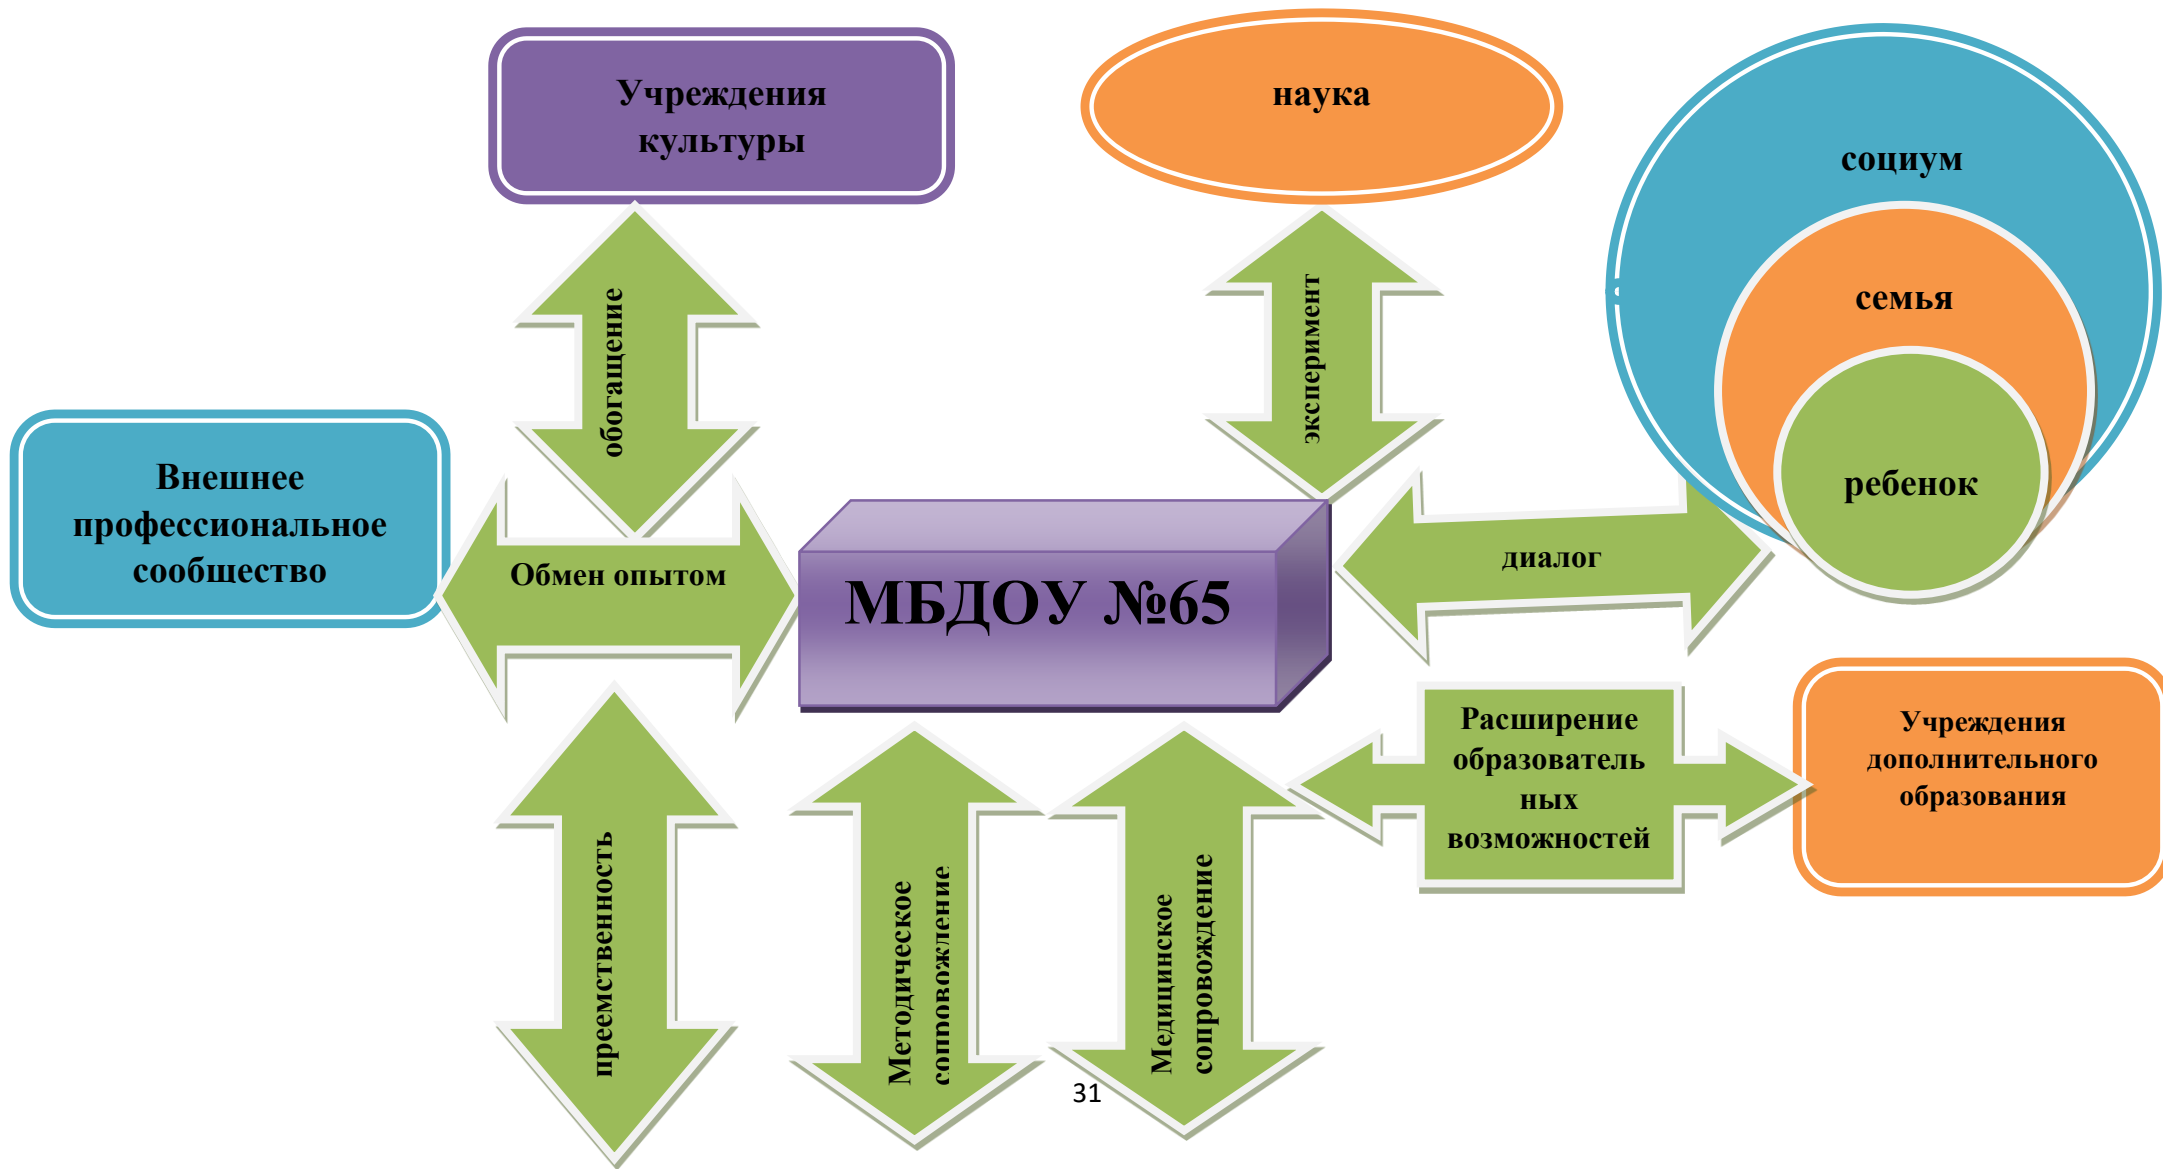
Учреждения культуры

наука

социум

семья

ребенок

обогащение

эксперимент

Внешнее профессиональное сообщество

Обмен опытом

МБДОУ №65

диалог

Расширение образовательных возможностей

Учреждения дополнительного образования

преемственность

Методическое сопровождение

Медицинское сопровождение

31